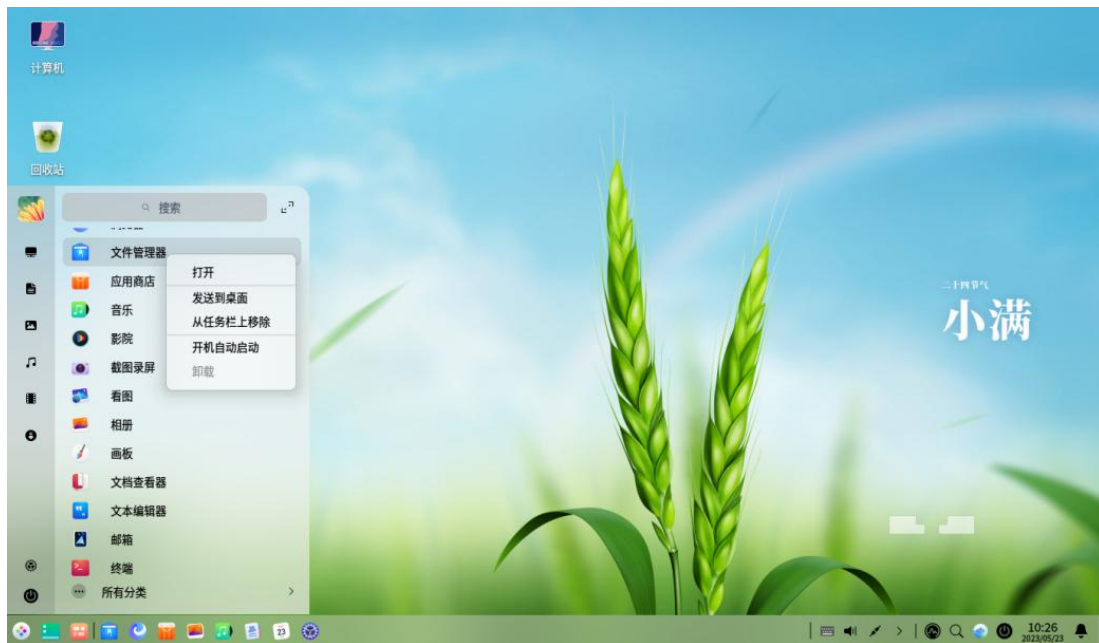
计算机

回收站

搜索

文件管理器
应用商店
音乐
影院
截图录屏
看图
相册
画板
文档查看器
文本编辑器
邮箱
终端
所有分类

打开
发送到桌面
从任务栏上移除
开机自动启动
卸载

二十四节气
小满

23

10:26
2023/05/23